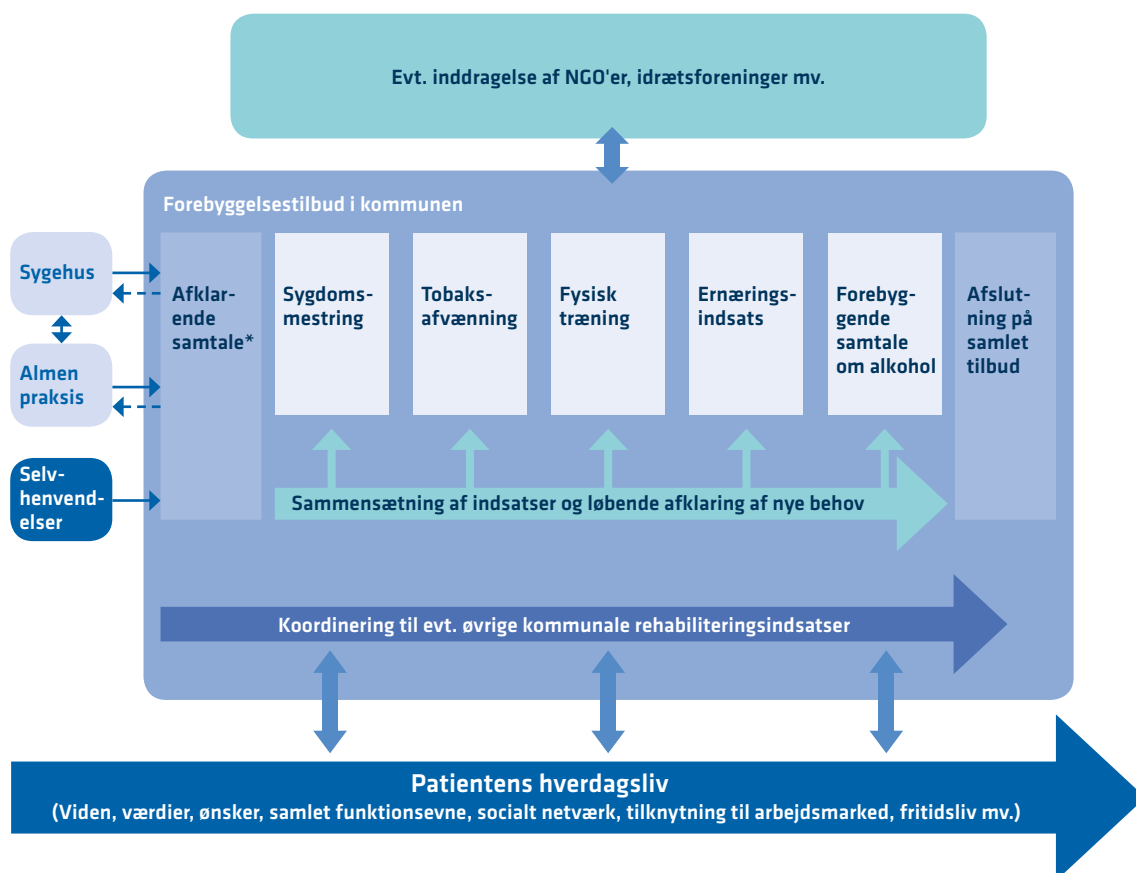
Evt. inddragelse af NGO'er, idrætsforeninger mv.

Forebyggelsestilbud i kommunen

Sygehus

Almen praksis

Selvhenvendelser

Afklarende samtale*

Sygdomsmestring

Tobaksafvænning

Fysisk træning

Ernæringsindsats

Forebyggende samtale om alkohol

Afslutning på samlet tilbud

Sammensætning af indsatser og løbende afklaring af nye behov

Koordinering til evt. øvrige kommunale rehabiliteringsindsatser

Patientens hverdagsliv
(Viden, værdier, ønsker, samlet funktionsevne, socialt netværk, tilknytning til arbejdsmarked, fritidsliv mv.)